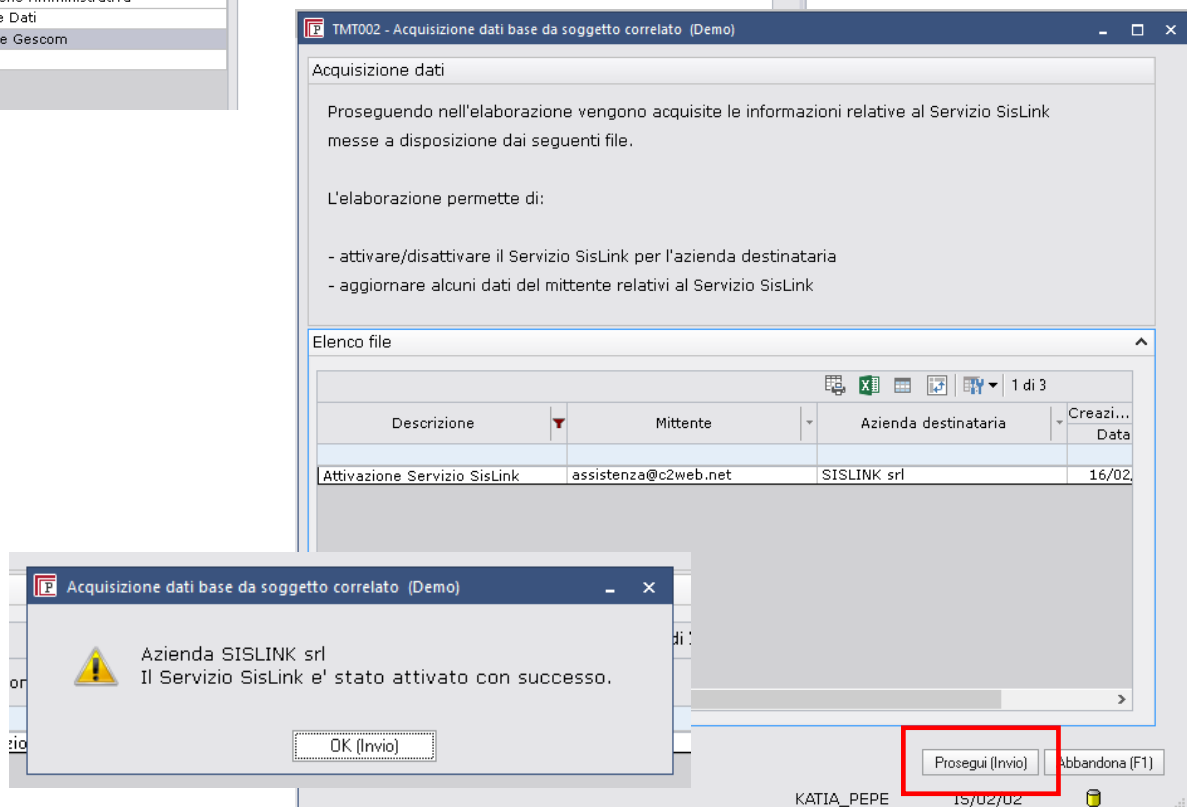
e Dati
e Gescom

TMT002 - Acquisizione dati base da soggetto correlato (Demo)

Acquisizione dati

Proseguendo nell'elaborazione vengono acquisite le informazioni relative al Servizio SisLink messe a disposizione dai seguenti file.

L'elaborazione permette di:

- attivare/disattivare il Servizio SisLink per l'azienda destinataria
- aggiornare alcuni dati del mittente relativi al Servizio SisLink

Elenco file

1 di 3

| Descrizione | Mittente | Azienda destinataria | Creazi... Data |
|---|---|---|---|
| | | | |
| Attivazione Servizio SisLink | assistenza@c2web.net | SISLINK srl | 16/02, |

Acquisizione dati base da soggetto correlato (Demo)

Azienda SISLINK srl
Il Servizio SisLink e' stato attivato con successo.

OK (Invio)

Prosegui (Invio)
Abbandona (F1)

KATIA_PEPE
15/02/02